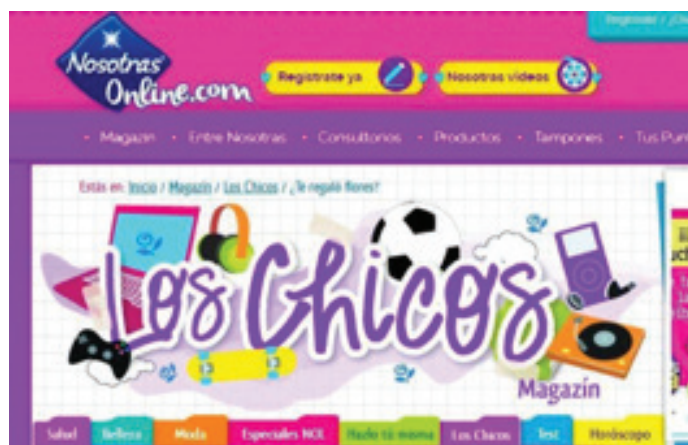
Regístrate / ¿Ol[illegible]

Nosotras Online.com

Regístrate ya

Nosotras videos

• Magazín • Entre Nosotras • Consultorios • Productos • Tampones • Tus Pun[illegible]

Estás en: Inicio / Magazín / Los Chicos / ¿Te regaló flores?

Los Chicos

Magazín

Salud | Belleza | Moda | Especiales NOL | Hazlo tú misma | Los Chicos | Test | Horóscopo